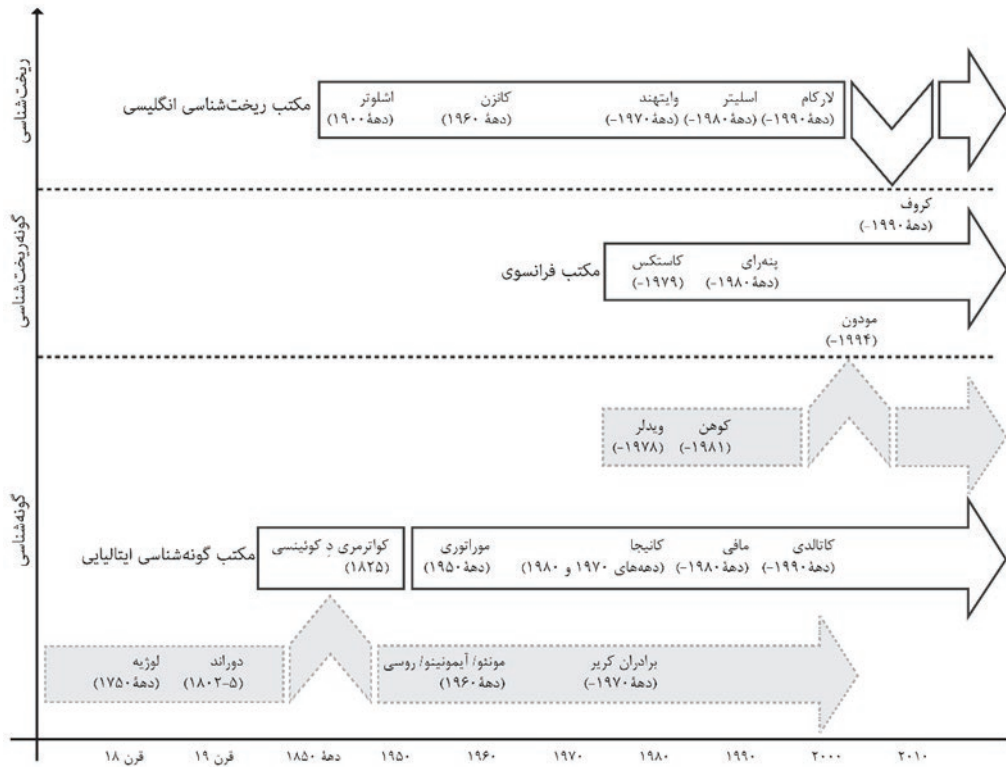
ریخت‌شناسی
گونه‌ریخت‌شناسی
گونه‌شناسی

مکتب ریخت‌شناسی انگلیسی
اشلوتر (دهۀ ۱۹۰۰)
کانزن (دهۀ ۱۹۶۰)
وایتهند (دهۀ ۱۹۷۰-)
اسلیتر (دهۀ ۱۹۸۰-)
لارکام (دهۀ ۱۹۹۰-)

کروف (دهۀ ۱۹۹۰-)

مکتب فرانسوی
کاستکس (۱۹۷۹-)
پنه‌رای (دهۀ ۱۹۸۰-)

مودون (۱۹۹۴-)

ویدلر (۱۹۷۸-)
کوهن (۱۹۸۱-)

مکتب گونه‌شناسی ایتالیایی
کواترمری دِ کوئینسی (۱۸۲۵)
موراتوری (دهۀ ۱۹۵۰)
کانیجا (دهه‌های ۱۹۷۰ و ۱۹۸۰)
مافی (دهۀ ۱۹۸۰-)
کاتالدی (دهۀ ۱۹۹۰-)

لوژیه (دهۀ ۱۷۵۰)
دوراند (۵-۱۸۰۲)
مونئو/ آیمونینو/ روسی (دهۀ ۱۹۶۰)
برادران کریر (دهۀ ۱۹۷۰-)

قرن ۱۸
قرن ۱۹
دهۀ ۱۸۵۰
۱۹۵۰
۱۹۶۰
۱۹۷۰
۱۹۸۰
۱۹۹۰
۲۰۰۰
۲۰۱۰